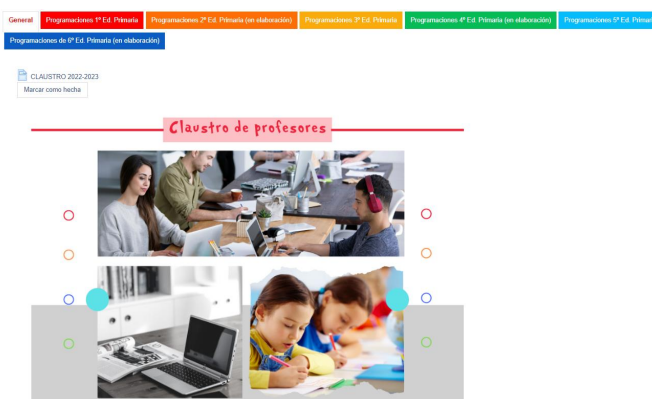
General | Programaciones 1º Ed. Primaria | Programaciones 2º Ed. Primaria (en elaboración) | Programaciones 3º Ed. Primaria | Programaciones 4º Ed. Primaria (en elaboración) | Programaciones 5º Ed. Primari
Programaciones de 6º Ed. Primaria (en elaboración)

CLAUSTRO 2022-2023
Marcar como hecha

Claustro de profesores